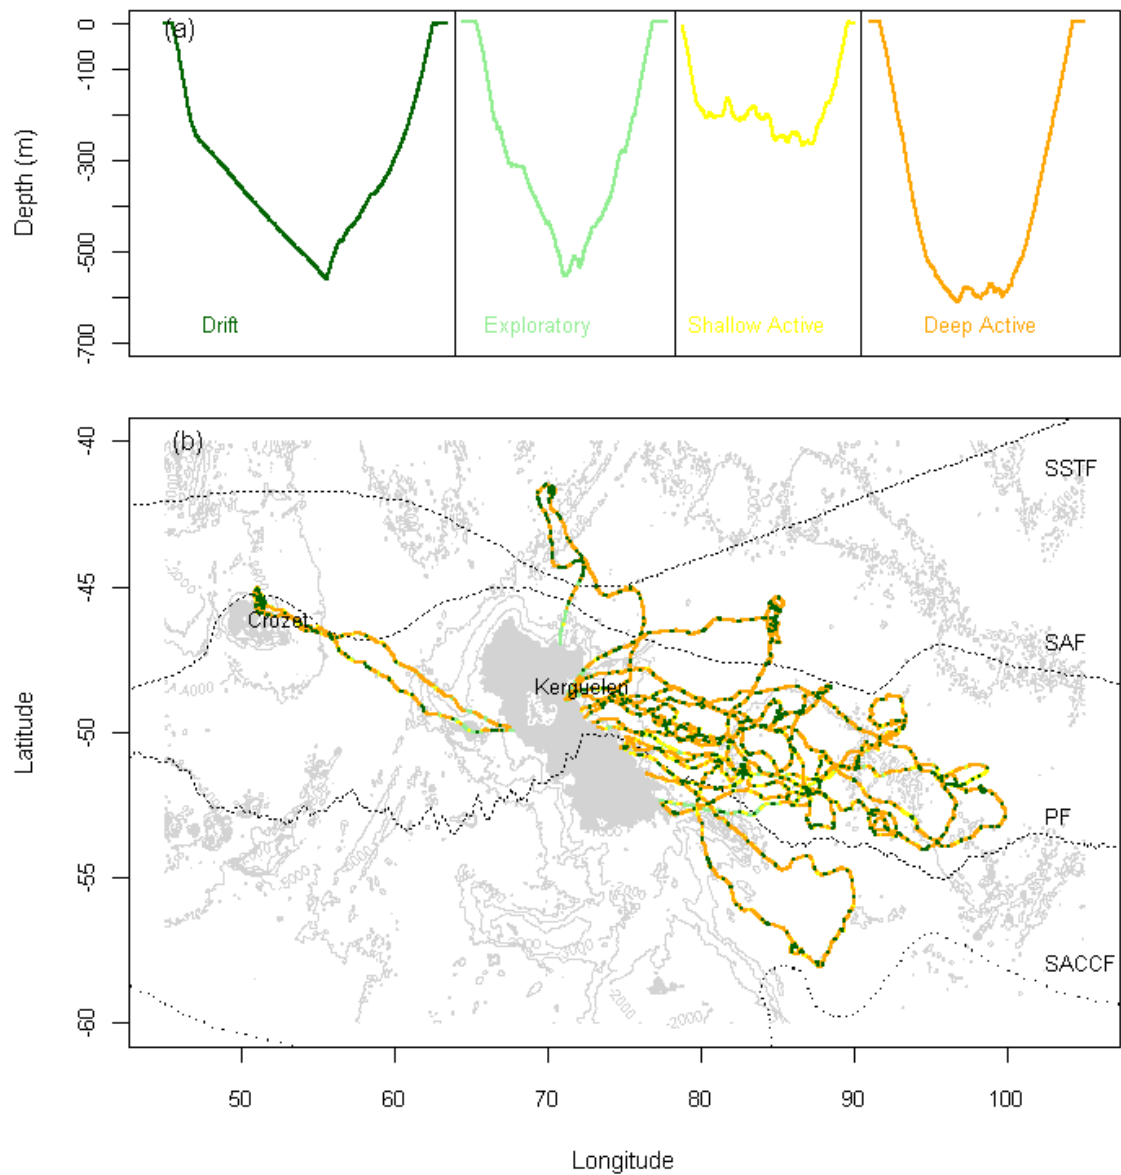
Depth (m)

0
-100
-300
-500
-700

(a)

Drift

Exploratory

Shallow Active

Deep Active

(b)

Latitude

-40
-45
-50
-55
-60

SSTF

SAF

PF

SACCF

Crozet

Kerguelen

4000

5000

2000

-2000

50
60
70
80
90
100

Longitude